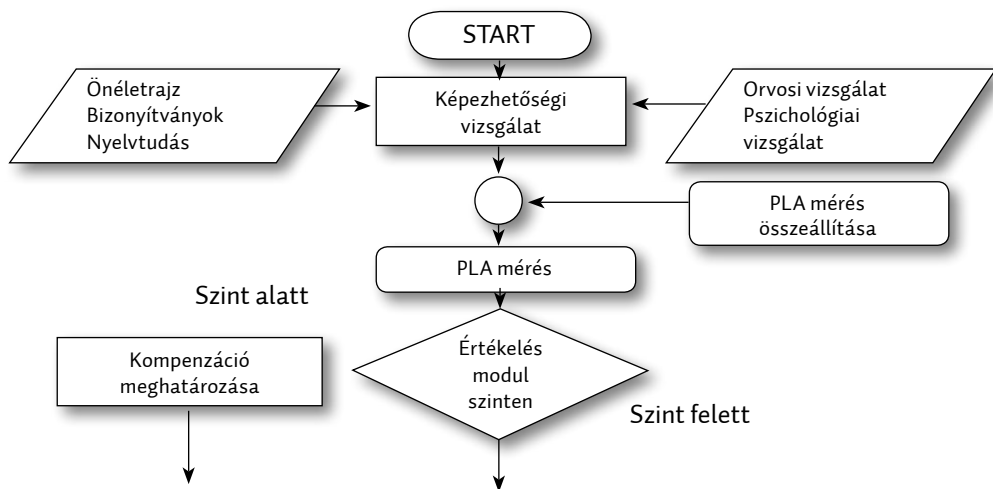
START

Önéletrajz
Bizonyítványok
Nyelvtudás

Képezhetőségi vizsgálat

Orvosi vizsgálat
Pszichológiai vizsgálat

PLA mérés összeállítása

PLA mérés

Szint alatt

Kompenzáció meghatározása

Értékelés modul szinten

Szint felett